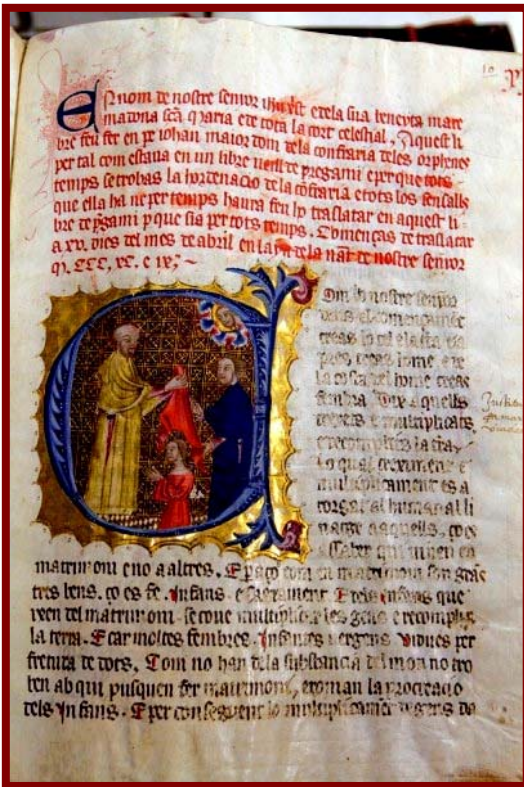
En nom de nostre senyor deu jhesu crist e de la sua beneyta mare madona sancta maria e de tota la cort celestial. Aquest libre fon fet en p. Johan maior com dela confraria deles orphenes per tal com estava en un libre vell de pregamí que per lo temps se trobava la invenció dela cofraria e tots los sensals que ella ha ne per temps haurà fon lo translatar en aquest libre de pregamí per que sia per tots temps. Començà de translatar a xv. dies del mes de abril en lany dela nat de nostre senyor m. ccc. xc. e ix.

Com lo nostre senyor deus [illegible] ordenat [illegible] la sua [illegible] la cosa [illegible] fembra. Per aquells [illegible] multiplicats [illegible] lo qual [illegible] multiplicament es a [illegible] lo humanal li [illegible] e aquells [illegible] matrimoni cno a altres. E per ço com en matrimoni son grans tres bens. ço es fe. infans. e sagrament. E dels infans que veen del matrimoni se'n segueix multiplicació de les gents e compliment de la terra. E car moltes fembres infantes verges viudes per freturà de dots. Com no han dela substancia del mon no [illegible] ben a quin puschen fer matrimoni, e romen la procreació dels infans. E per consegüent lo multiplicament de gents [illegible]